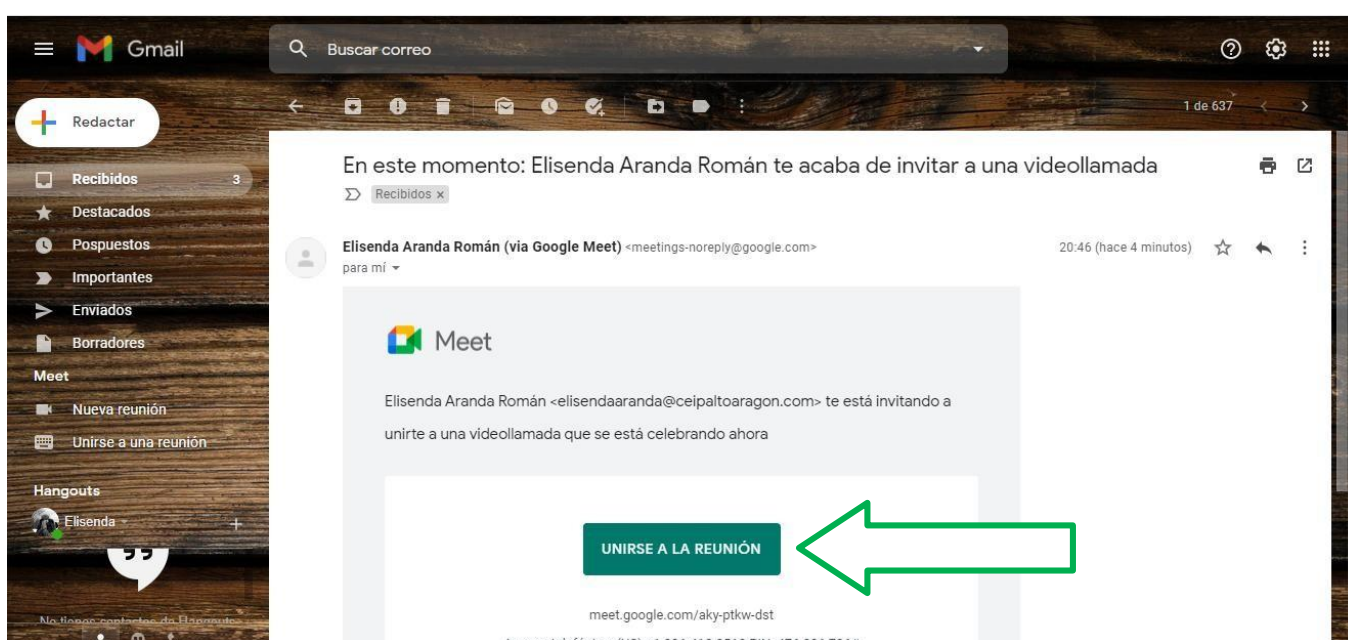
Gmail

Buscar correo

Redactar

Recibidos 3
Destacados
Pospuestos
Importantes
Enviados
Borradores
Meet
Nueva reunión
Unirse a una reunión
Hangouts
Elisenda

No tienes contactos de Hangouts

1 de 637

En este momento: Elisenda Aranda Román te acaba de invitar a una videollamada
Recibidos ×

Elisenda Aranda Román (via Google Meet) <meetings-noreply@google.com>
para mí
20:46 (hace 4 minutos)

Meet

Elisenda Aranda Román <elisendaaranda@ceipaltoaragon.com> te está invitando a unirte a una videollamada que se está celebrando ahora

UNIRSE A LA REUNIÓN

meet.google.com/aky-ptkw-dst

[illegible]